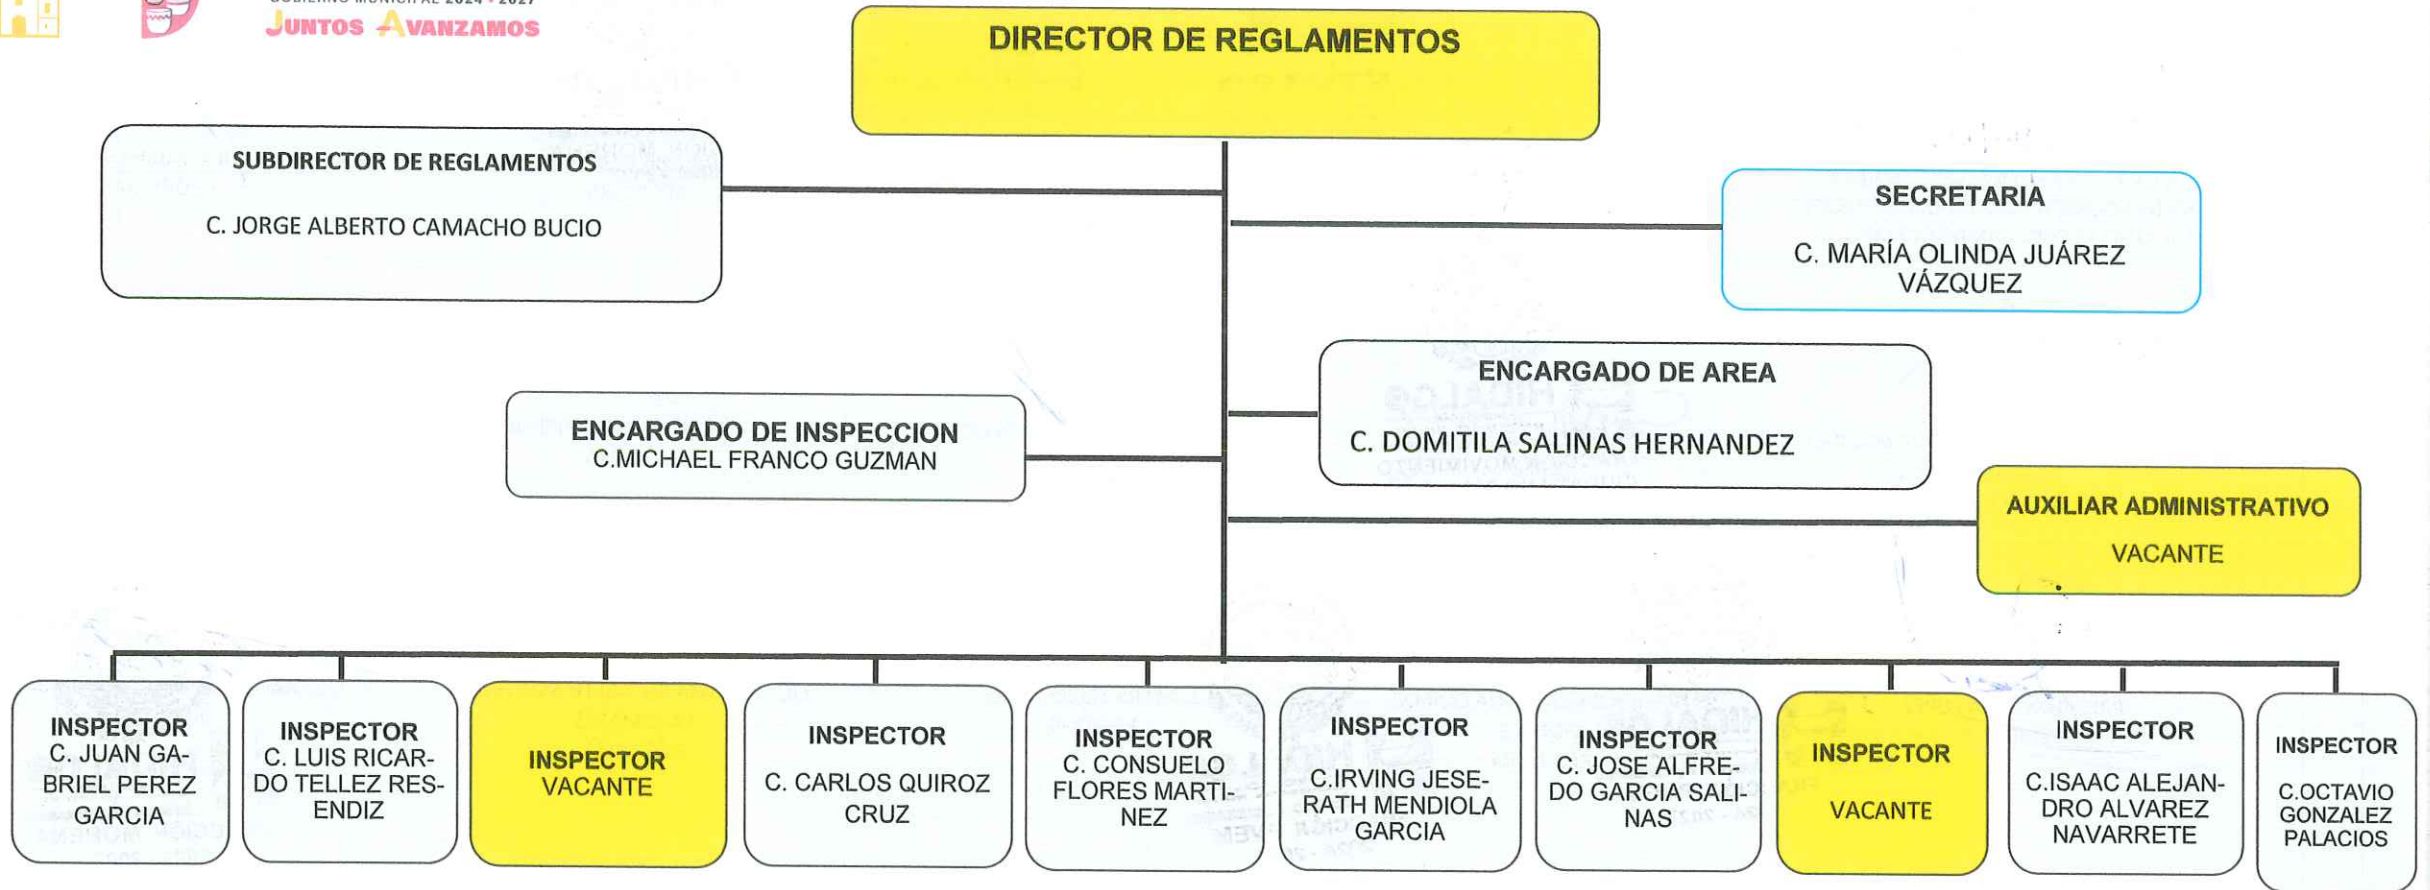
JUNTOS AVANZAMOS

DIRECTOR DE REGLAMENTOS

SUBDIRECTOR DE REGLAMENTOS
C. JORGE ALBERTO CAMACHO BUCIO

SECRETARIA
C. MARÍA OLINDA JUÁREZ VÁZQUEZ

ENCARGADO DE AREA
C. DOMITILA SALINAS HERNANDEZ

ENCARGADO DE INSPECCION
C.MICHAEL FRANCO GUZMAN

AUXILIAR ADMINISTRATIVO
VACANTE

INSPECTOR
C. JUAN GABRIEL PEREZ GARCIA

INSPECTOR
C. LUIS RICARDO TELLEZ RESENDIZ

INSPECTOR
VACANTE

INSPECTOR
C. CARLOS QUIROZ CRUZ

INSPECTOR
C. CONSUELO FLORES MARTINEZ

INSPECTOR
C.IRVING JESERATH MENDIOLA GARCIA

INSPECTOR
C. JOSE ALFREDO GARCIA SALINAS

INSPECTOR
VACANTE

INSPECTOR
C.ISAAC ALEJANDRO ALVAREZ NAVARRETE

INSPECTOR
C.OCTAVIO GONZALEZ PALACIOS